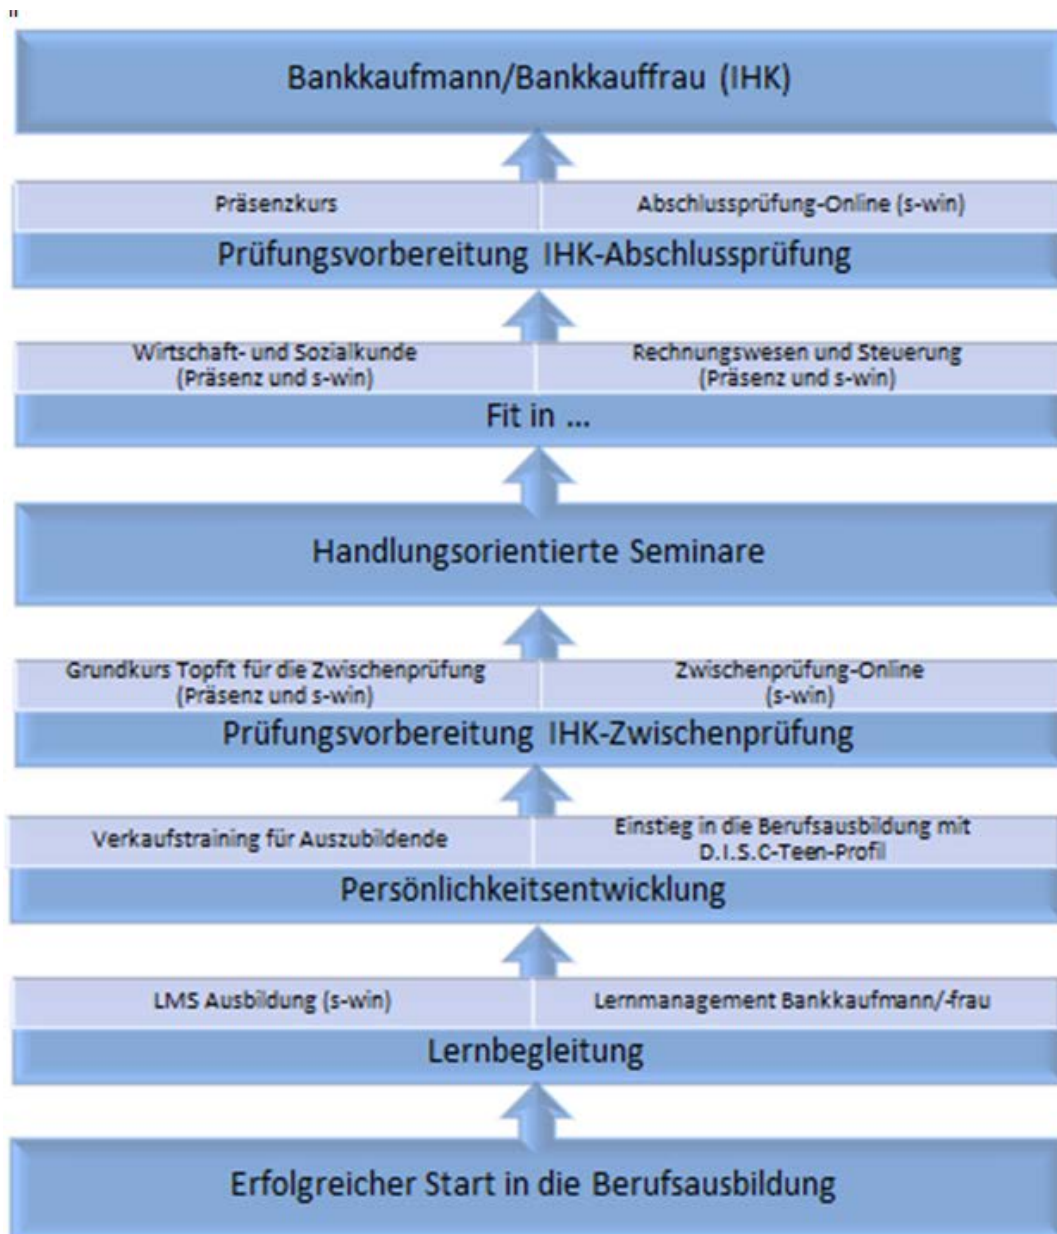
"

Bankkaufmann/Bankkauffrau (IHK)

Präsenzkurs | Abschlussprüfung-Online (s-win)

Prüfungsvorbereitung IHK-Abschlussprüfung

Wirtschaft- und Sozialkunde (Präsenz und s-win) | Rechnungswesen und Steuerung (Präsenz und s-win)

Fit in ...

Handlungsorientierte Seminare

Grundkurs Topfit für die Zwischenprüfung (Präsenz und s-win) | Zwischenprüfung-Online (s-win)

Prüfungsvorbereitung IHK-Zwischenprüfung

Verkaufstraining für Auszubildende | Einstieg in die Berufsausbildung mit D.I.S.C-Teen-Profil

Persönlichkeitsentwicklung

LMS Ausbildung (s-win) | Lernmanagement Bankkaufmann/-frau

Lernbegleitung

Erfolgreicher Start in die Berufsausbildung